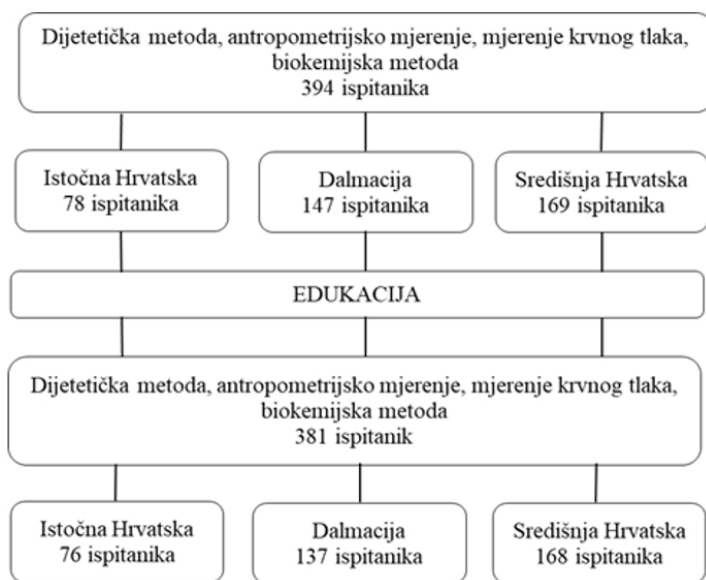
Dijetetička metoda, antropometrijsko mjerenje, mjerenje krvnog tlaka, biokemijska metoda
394 ispitanika

Istočna Hrvatska
78 ispitanika

Dalmacija
147 ispitanika

Središnja Hrvatska
169 ispitanika

EDUKACIJA

Dijetetička metoda, antropometrijsko mjerenje, mjerenje krvnog tlaka, biokemijska metoda
381 ispitanik

Istočna Hrvatska
76 ispitanika

Dalmacija
137 ispitanika

Središnja Hrvatska
168 ispitanika